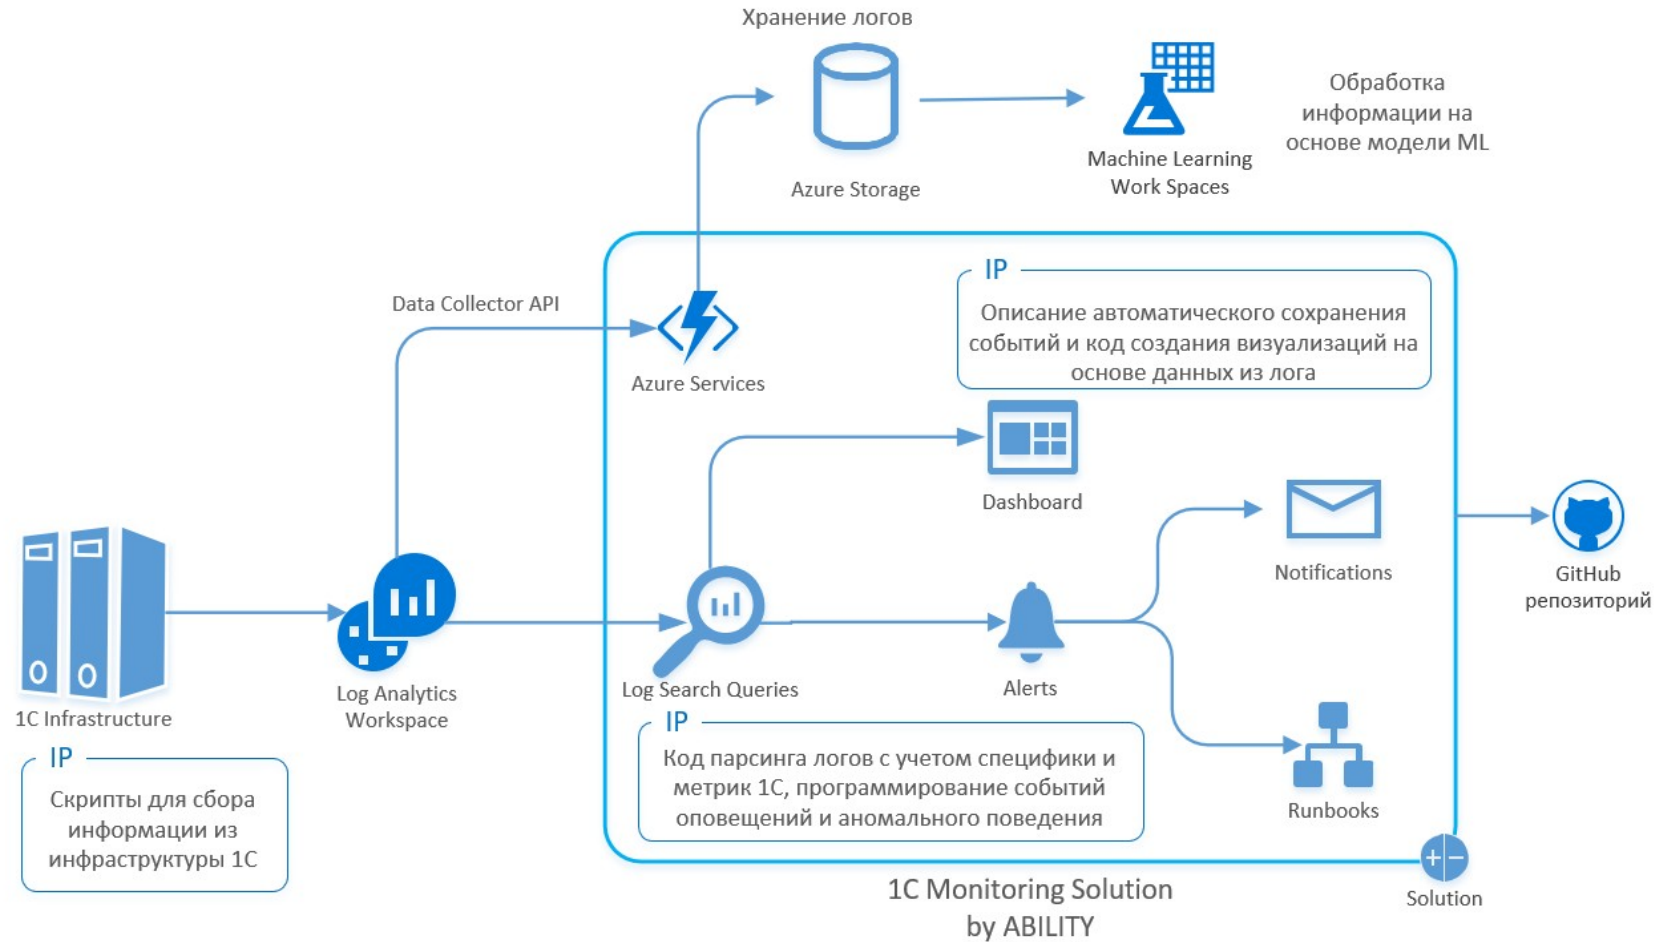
Хранение логов

Azure Storage

Machine Learning Work Spaces

Обработка информации на основе модели ML

Data Collector API

Azure Services

IP

Описание автоматического сохранения событий и код создания визуализаций на основе данных из лога

Dashboard

Notifications

GitHub репозиторий

1C Infrastructure

Log Analytics Workspace

Log Search Queries

Alerts

Runbooks

IP

Скрипты для сбора информации из инфраструктуры 1С

IP

Код парсинга логов с учетом специфики и метрик 1С, программирование событий оповещений и аномального поведения

1C Monitoring Solution by ABILITY

Solution